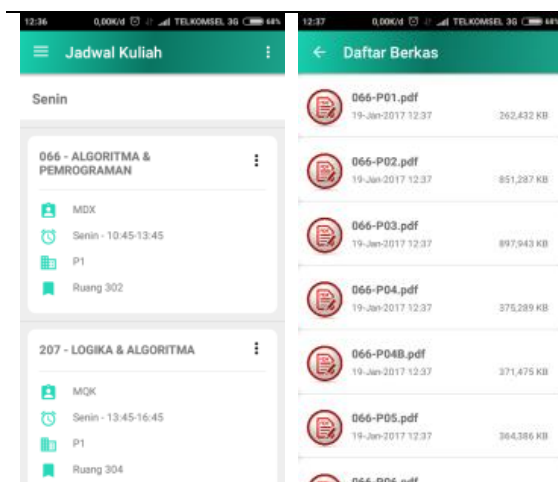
12:36 0,00K/d TELKOMSEL 3G 68%

Jadwal Kuliah

Senin

066 - ALGORITMA & PEMROGRAMAN

MDX

Senin - 10:45-13:45

P1

Ruang 302

207 - LOGIKA & ALGORITMA

MQK

Senin - 13:45-16:45

P1

Ruang 304

12:37 0,00K/d TELKOMSEL 3G 68%

Daftar Berkas

066-P01.pdf
19-Jan-2017 12:37 262,432 KB

066-P02.pdf
19-Jan-2017 12:37 851,287 KB

066-P03.pdf
19-Jan-2017 12:37 897,943 KB

066-P04.pdf
19-Jan-2017 12:37 375,289 KB

066-P04B.pdf
19-Jan-2017 12:37 371,475 KB

066-P05.pdf
19-Jan-2017 12:37 364,386 KB

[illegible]